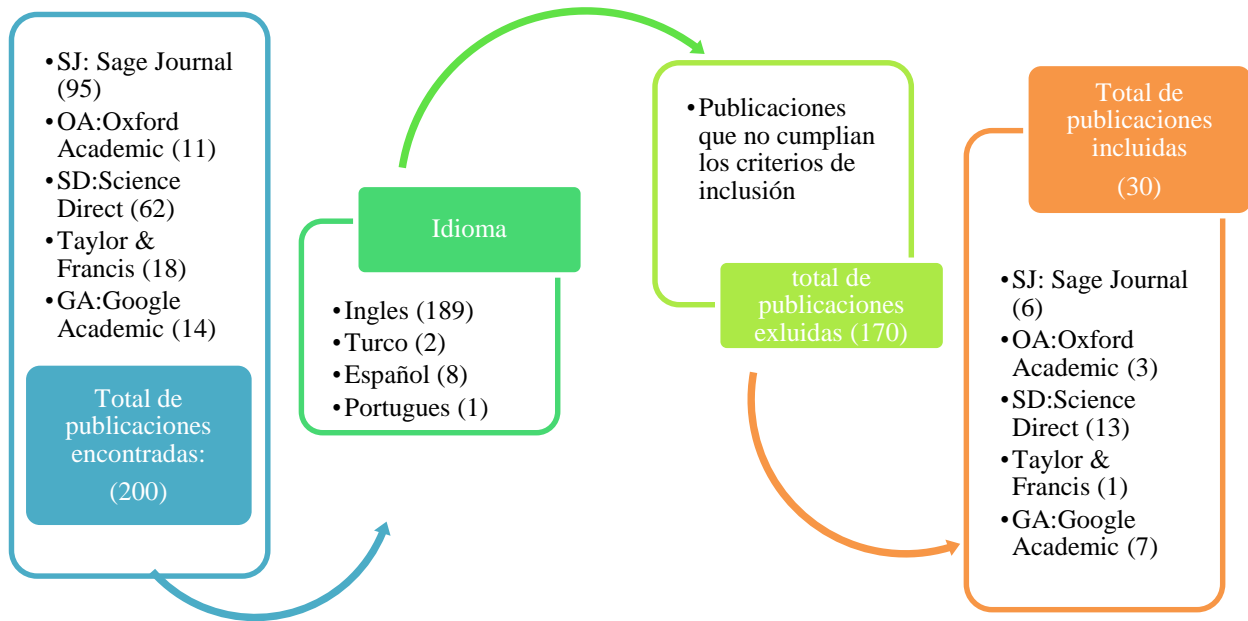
• SJ: Sage Journal (95)
• OA:Oxford Academic (11)
• SD:Science Direct (62)
• Taylor & Francis (18)
• GA:Google Academic (14)

Total de publicaciones encontradas:

(200)

Idioma

• Ingles (189)
• Turco (2)
• Español (8)
• Portugues (1)

• Publicaciones que no cumplian los criterios de inclusión

total de publicaciones exluidas (170)

Total de publicaciones incluidas

(30)

• SJ: Sage Journal (6)
• OA:Oxford Academic (3)
• SD:Science Direct (13)
• Taylor & Francis (1)
• GA:Google Academic (7)